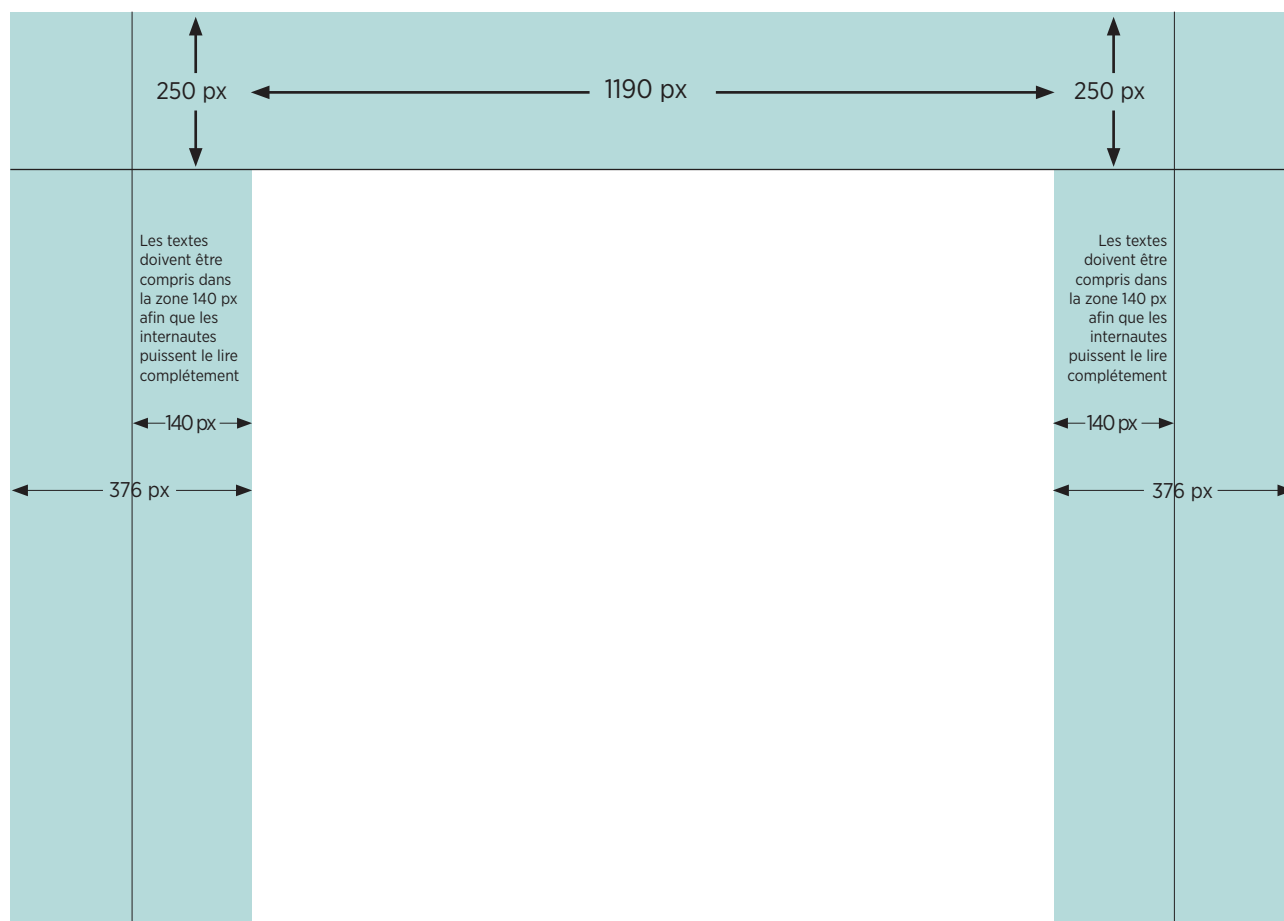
250 px

1190 px

250 px

Les textes doivent être compris dans la zone 140 px afin que les internautes puissent le lire complétement

Les textes doivent être compris dans la zone 140 px afin que les internautes puissent le lire complétement

140 px

140 px

376 px

376 px